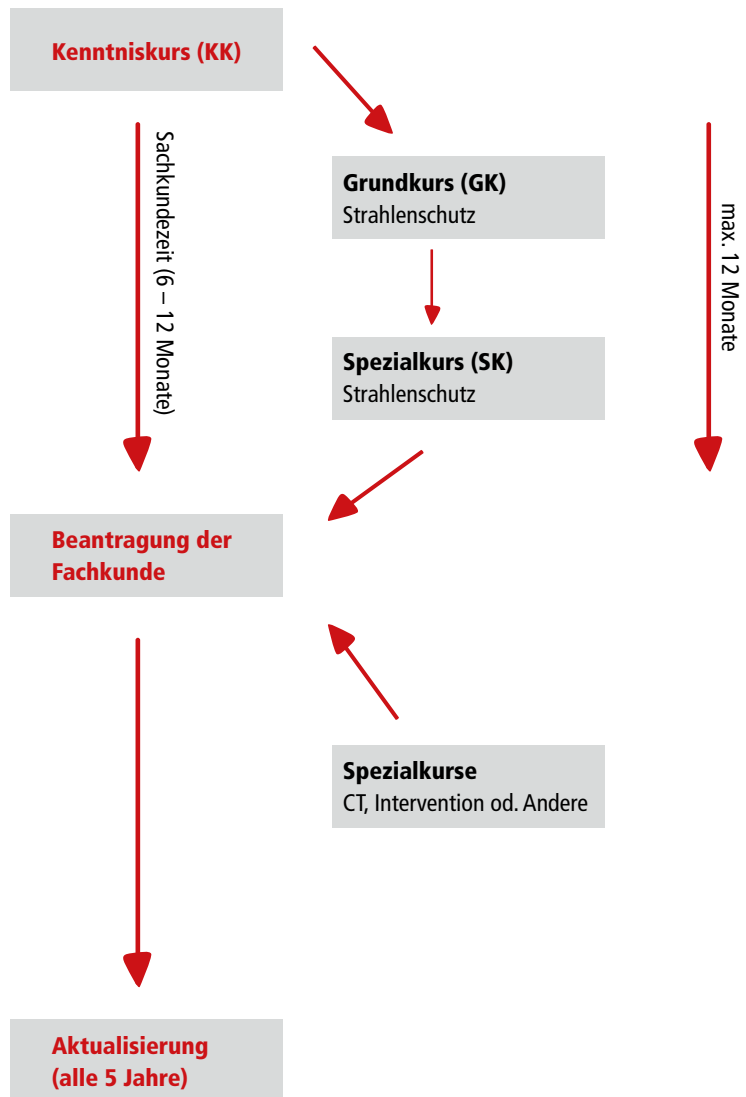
Kenntniskurs (KK)

Sachkundezeit (6 – 12 Monate)

Grundkurs (GK)
Strahlenschutz

max. 12 Monate

Spezialkurs (SK)
Strahlenschutz

Beantragung der Fachkunde

Spezialkurse
CT, Intervention od. Andere

Aktualisierung (alle 5 Jahre)